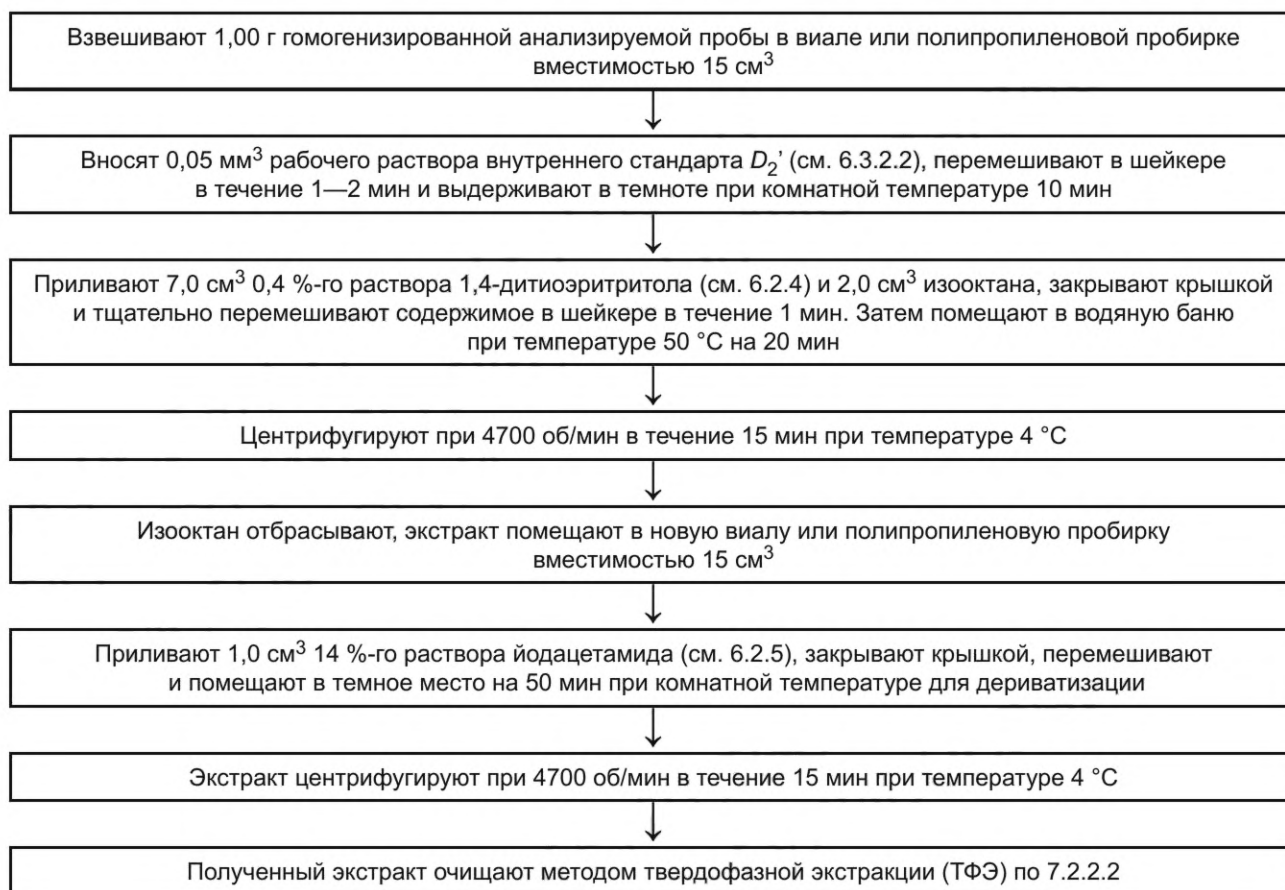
Взвешивают 1,00 г гомогенизированной анализируемой пробы в виале или полипропиленовой пробирке вместимостью 15 см$^3$

Вносят 0,05 мм$^3$ рабочего раствора внутреннего стандарта $D_2$' (см. 6.3.2.2), перемешивают в шейкере в течение 1—2 мин и выдерживают в темноте при комнатной температуре 10 мин

Приливают 7,0 см$^3$ 0,4 %-го раствора 1,4-дитиоэритритола (см. 6.2.4) и 2,0 см$^3$ изооктана, закрывают крышкой и тщательно перемешивают содержимое в шейкере в течение 1 мин. Затем помещают в водяную баню при температуре 50 °С на 20 мин

Центрифугируют при 4700 об/мин в течение 15 мин при температуре 4 °С

Изооктан отбрасывают, экстракт помещают в новую виалу или полипропиленовую пробирку вместимостью 15 см$^3$

Приливают 1,0 см$^3$ 14 %-го раствора йодацетамида (см. 6.2.5), закрывают крышкой, перемешивают и помещают в темное место на 50 мин при комнатной температуре для дериватизации

Экстракт центрифугируют при 4700 об/мин в течение 15 мин при температуре 4 °С

Полученный экстракт очищают методом твердофазной экстракции (ТФЭ) по 7.2.2.2